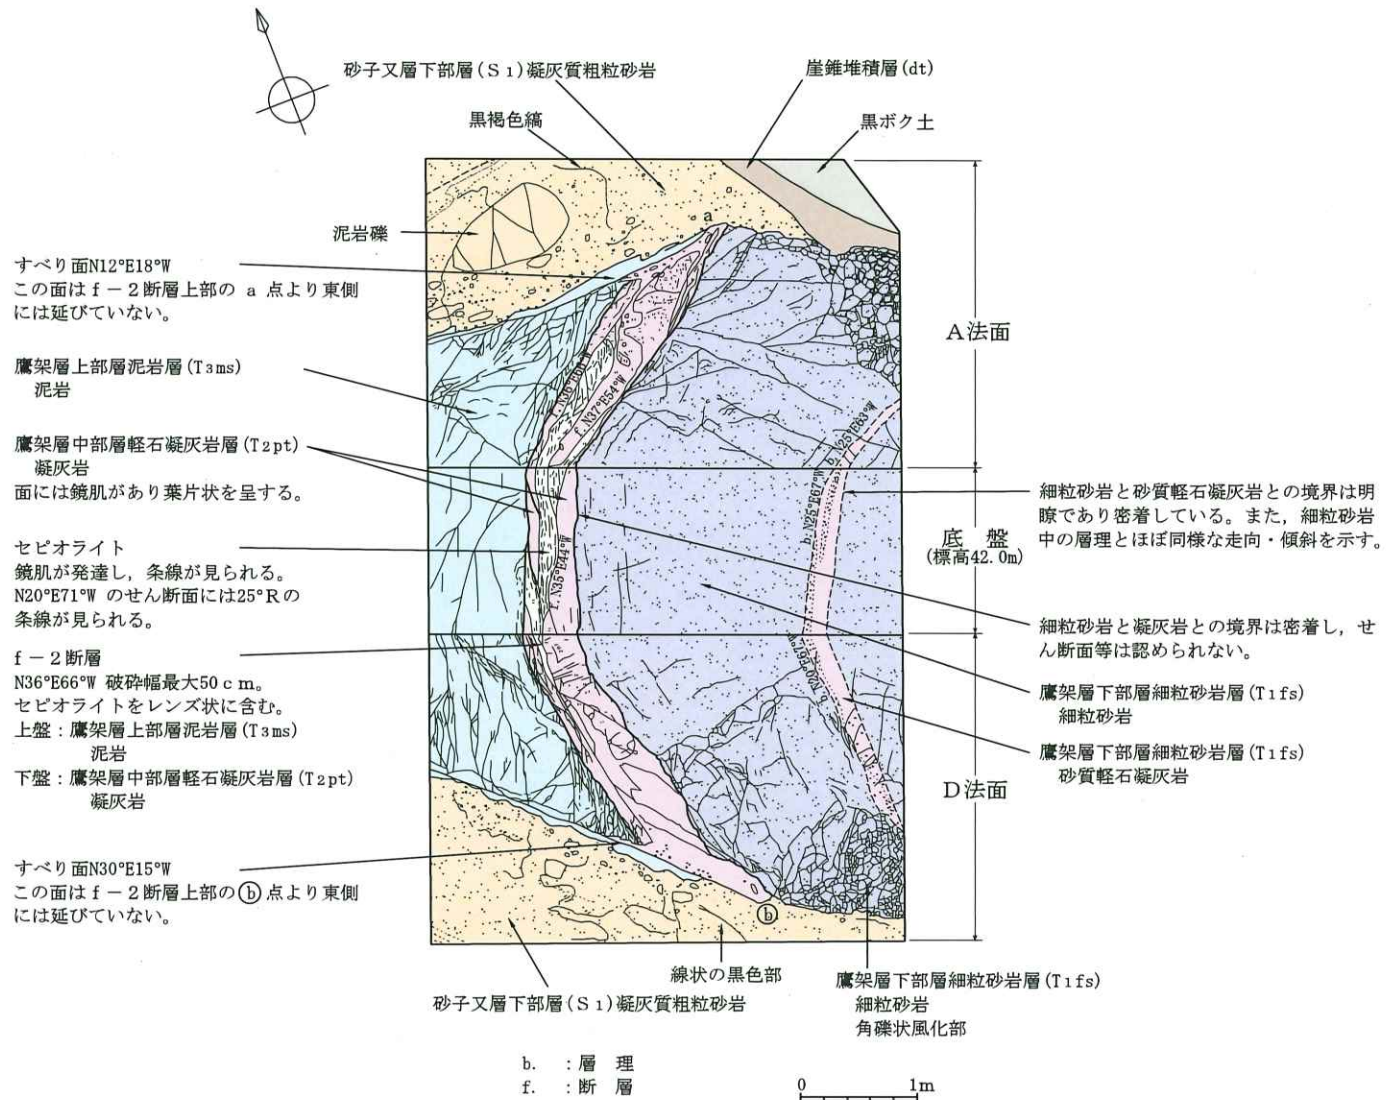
砂子又層下部層（S 1）凝灰質粗粒砂岩

崖錐堆積層（dt）

黒褐色縞

黒ボク土

泥岩礫

a

すべり面N12°E18°W
この面はｆ－２断層上部の a 点より東側には延びていない。

A法面

鷹架層上部層泥岩層（T 3 ms）
泥岩

鷹架層中部層軽石凝灰岩層（T 2 pt）
凝灰岩
面には鏡肌があり葉片状を呈する。

セピオライト
鏡肌が発達し，条線が見られる。
N20°E71°W のせん断面には25°Rの条線が見られる。

f－２断層
N36°E66°W 破砕幅最大50ｃｍ。
セピオライトをレンズ状に含む。
上盤：鷹架層上部層泥岩層（T 3 ms）
泥岩
下盤：鷹架層中部層軽石凝灰岩層（T 2 pt）
凝灰岩

すべり面N30°E15°W
この面はｆ－２断層上部のⓑ点より東側には延びていない。

f. N36°E61°W

f. N37°E54°W

f. N35°E44°W

b. N25°E63°W

b. N25°E67°W

b. N20°E61°W

底　盤
（標高42．0m）

細粒砂岩と砂質軽石凝灰岩との境界は明瞭であり密着している。また，細粒砂岩中の層理とほぼ同様な走向・傾斜を示す。

細粒砂岩と凝灰岩との境界は密着し，せん断面等は認められない。

鷹架層下部層細粒砂岩層（T 1 fs）
細粒砂岩

鷹架層下部層細粒砂岩層（T 1 fs）
砂質軽石凝灰岩

D法面

ⓑ

線状の黒色部

砂子又層下部層（S 1）凝灰質粗粒砂岩

鷹架層下部層細粒砂岩層（T 1 fs）
細粒砂岩
角礫状風化部

b.　：層　理
f.　：断　層

0　1m